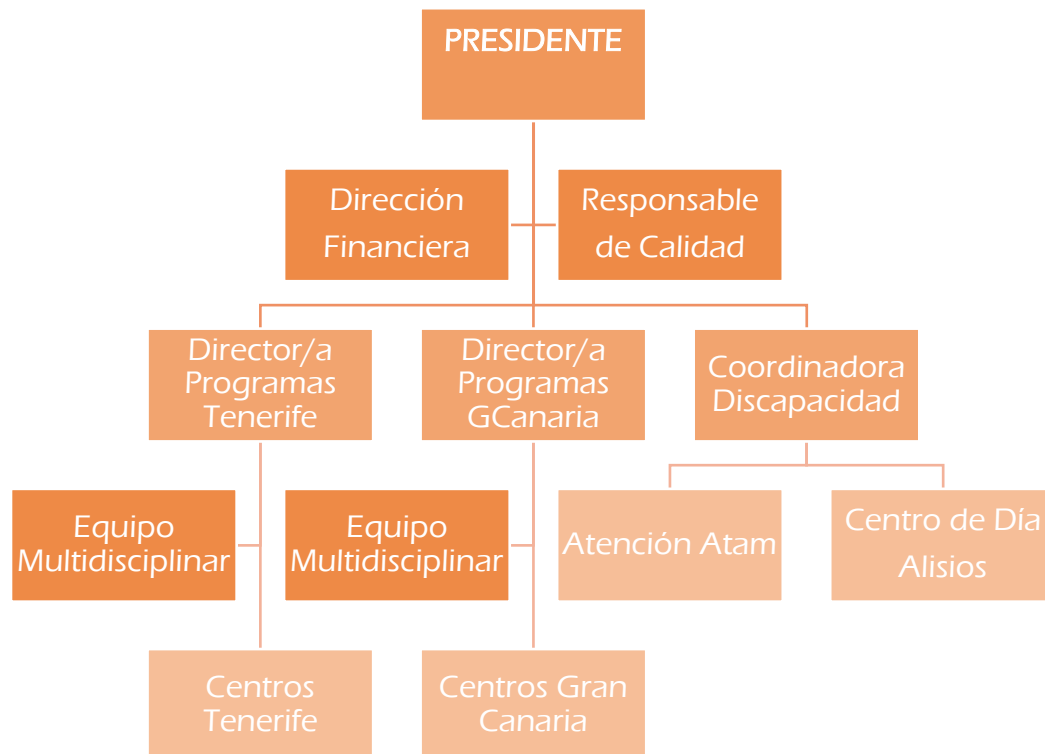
PRESIDENTE

Dirección Financiera

Responsable de Calidad

Director/a Programas Tenerife

Director/a Programas GCanaria

Coordinadora Discapacidad

Equipo Multidisciplinar

Equipo Multidisciplinar

Atención Atam

Centro de Día Alisios

Centros Tenerife

Centros Gran Canaria